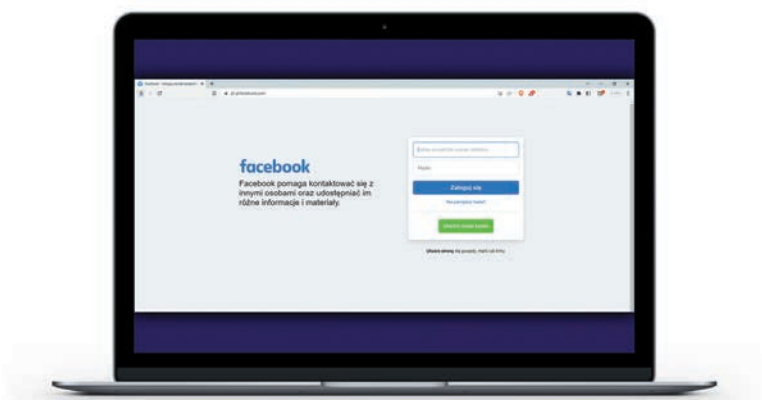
facebook

Facebook pomaga kontaktować się z innymi osobami oraz udostępniać im różne informacje i materiały.

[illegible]

Hasło

Zaloguj się

Nie pamiętasz hasła?

Utwórz nowe konto

Utwórz stronę dla gwiazdy, marki lub firmy.